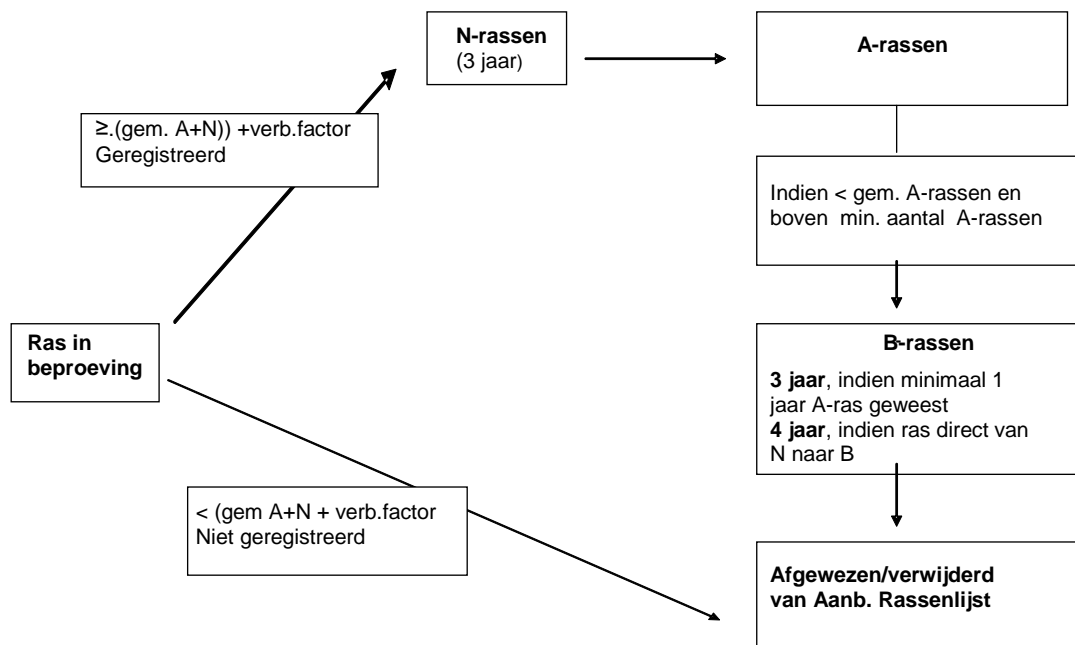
N-rassen
(3 jaar)

A-rassen

≥.(gem. A+N)) +verb.factor
Geregistreerd

Indien < gem. A-rassen en boven min. aantal A-rassen

Ras in beproeving

B-rassen

3 jaar, indien minimaal 1 jaar A-ras geweest
4 jaar, indien ras direct van N naar B

< (gem A+N + verb.factor
Niet geregistreerd

Afgewezen/verwijderd van Aanb. Rassenlijst